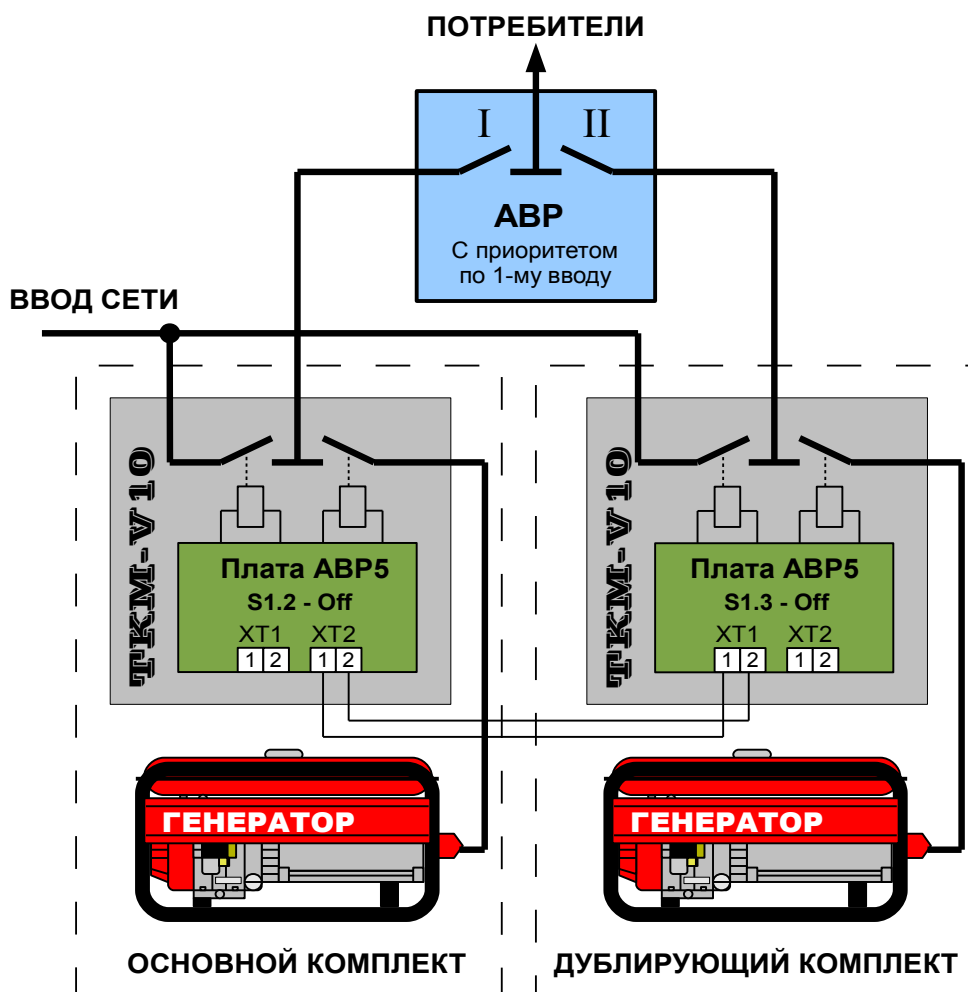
ПОТРЕБИТЕЛИ

I II

АВР
С приоритетом по 1-му вводу

ВВОД СЕТИ

ТКМ-V10

Плата АВР5
S1.2 - Off
XT1 XT2
1 2 1 2

ГЕНЕРАТОР

ТКМ-V10

Плата АВР5
S1.3 - Off
XT1 XT2
1 2 1 2

ГЕНЕРАТОР

ОСНОВНОЙ КОМПЛЕКТ

ДУБЛИРУЮЩИЙ КОМПЛЕКТ